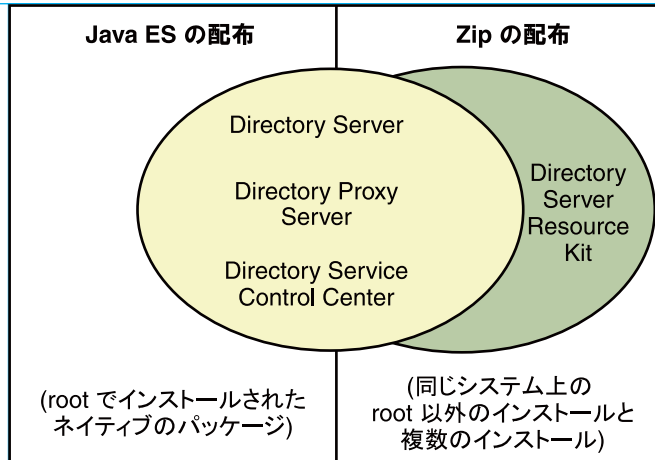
| Java ES の配布 | Zip の配布 |
|---|---|
| Directory Server<br>Directory Proxy Server<br>Directory Service Control Center | Directory Server Resource Kit |
| (root でインストールされたネイティブのパッケージ) | (同じシステム上の root 以外のインストールと複数のインストール) |